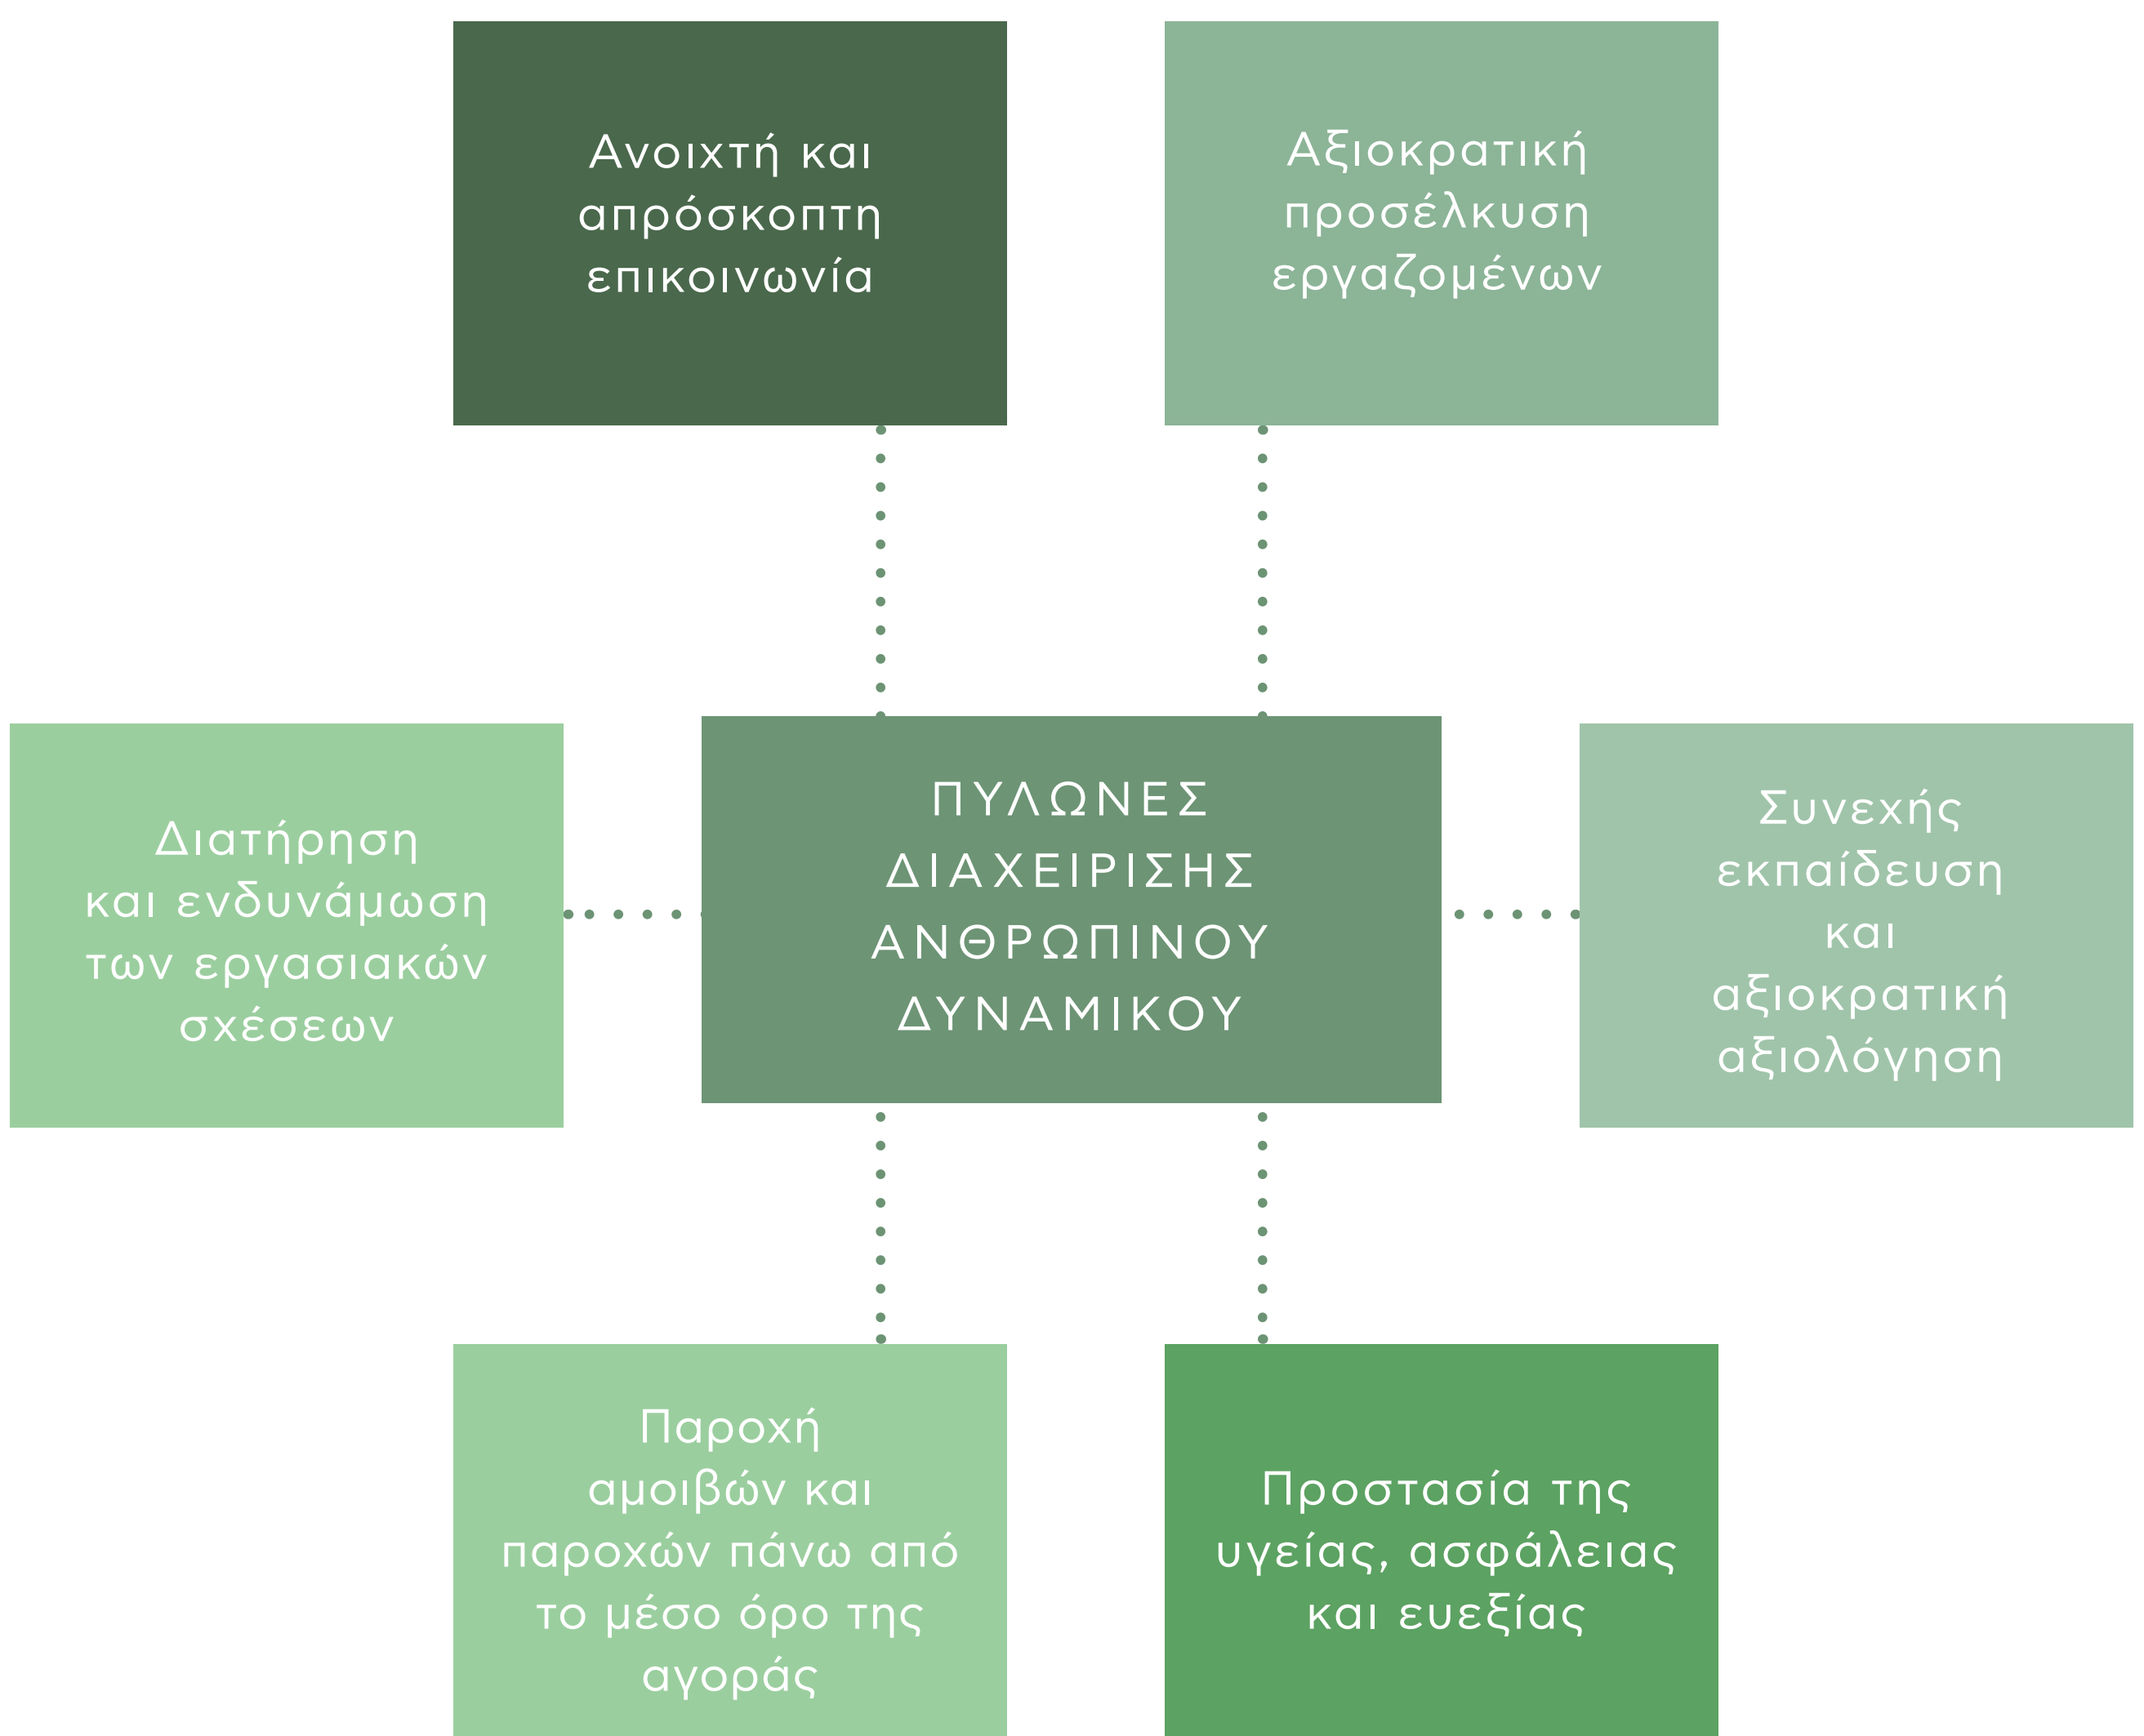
Ανοιχτή και απρόσκοπτη επικοινωνία

Αξιοκρατική προσέλκυση εργαζομένων

Διατήρηση και ενδυνάμωση των εργασιακών σχέσεων

ΠΥΛΩΝΕΣ ΔΙΑΧΕΙΡΙΣΗΣ ΑΝΘΡΩΠΙΝΟΥ ΔΥΝΑΜΙΚΟΥ

Συνεχής εκπαίδευση και αξιοκρατική αξιολόγηση

Παροχή αμοιβών και παροχών πάνω από το μέσο όρο της αγοράς

Προστασία της υγείας, ασφάλειας και ευεξίας